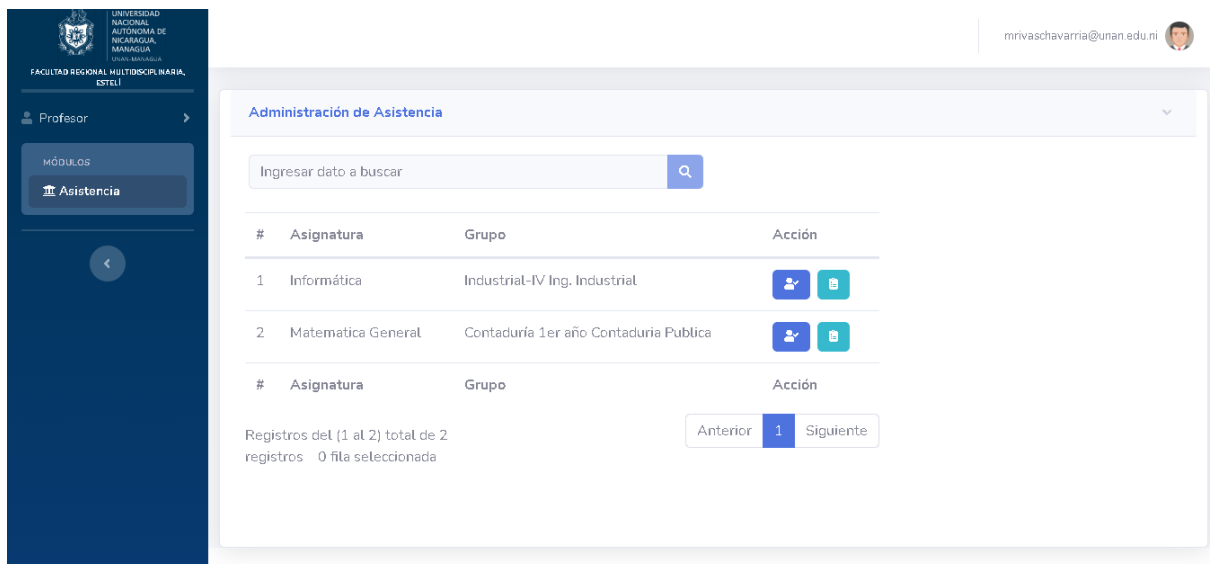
UNIVERSIDAD NACIONAL AUTÓNOMA DE NICARAGUA, MANAGUA
UNAN-MANAGUA
FACULTAD REGIONAL MULTIDISCIPLINARIA, ESTELÍ

mrivaschavarria@unan.edu.ni

Profesor

MÓDULOS
Asistencia

Administración de Asistencia

Ingresar dato a buscar

| # | Asignatura | Grupo | Acción |
|---|---|---|---|
| 1 | Informática | Industrial-IV Ing. Industrial | |
| 2 | Matematica General | Contaduría 1er año Contaduria Publica | |
| # | Asignatura | Grupo | Acción |

Registros del (1 al 2) total de 2 registros 0 fila seleccionada

Anterior 1 Siguiente